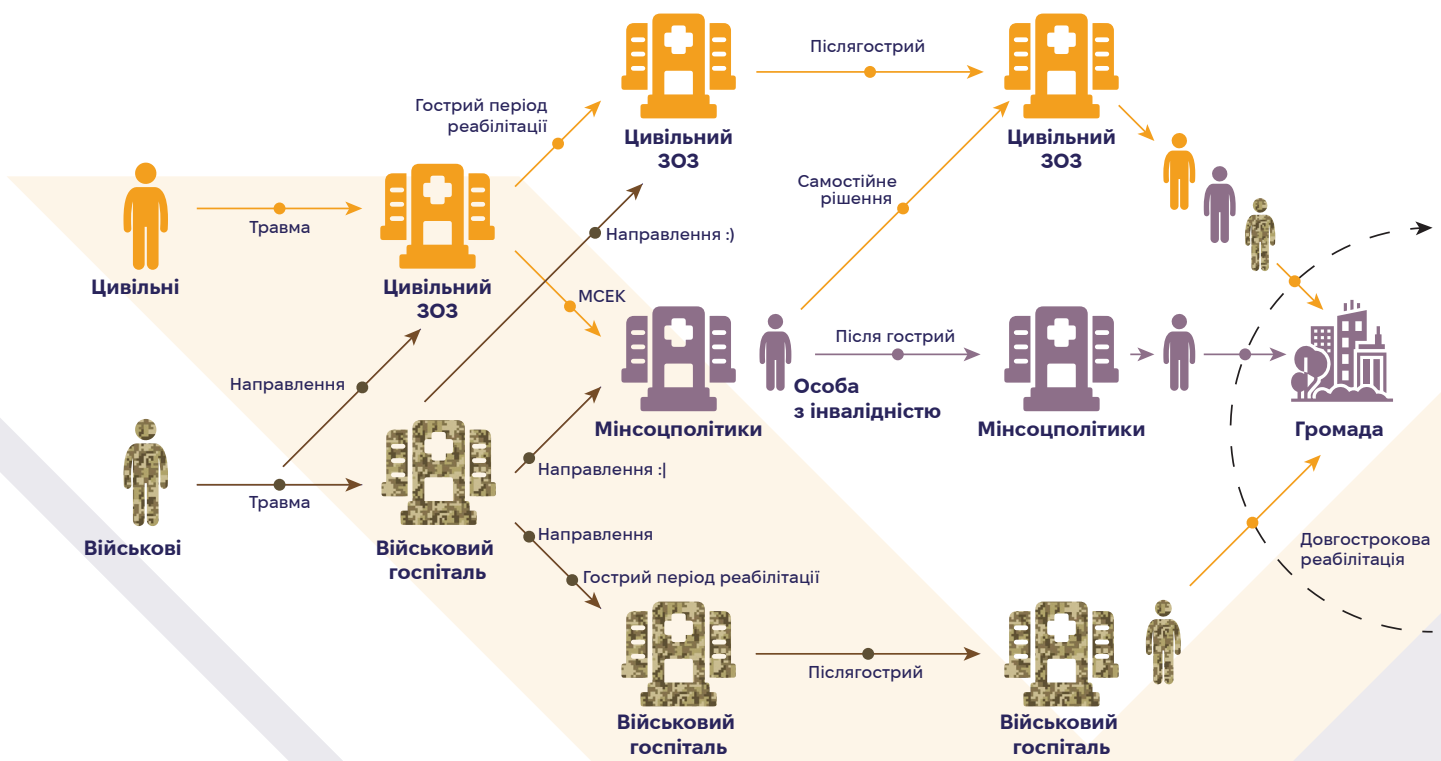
Цивільні

Травма

Цивільний ЗОЗ

Гострий період реабілітації

Цивільний ЗОЗ

Післягострий

Цивільний ЗОЗ

Самостійне рішення

Направлення :)

МСЕК

Мінсоцполітики

Особа з інвалідністю

Після гострий

Мінсоцполітики

Громада

Направлення

Військові

Травма

Військовий госпіталь

Направлення :|

Направлення

Гострий період реабілітації

Військовий госпіталь

Післягострий

Військовий госпіталь

Довгострокова реабілітація